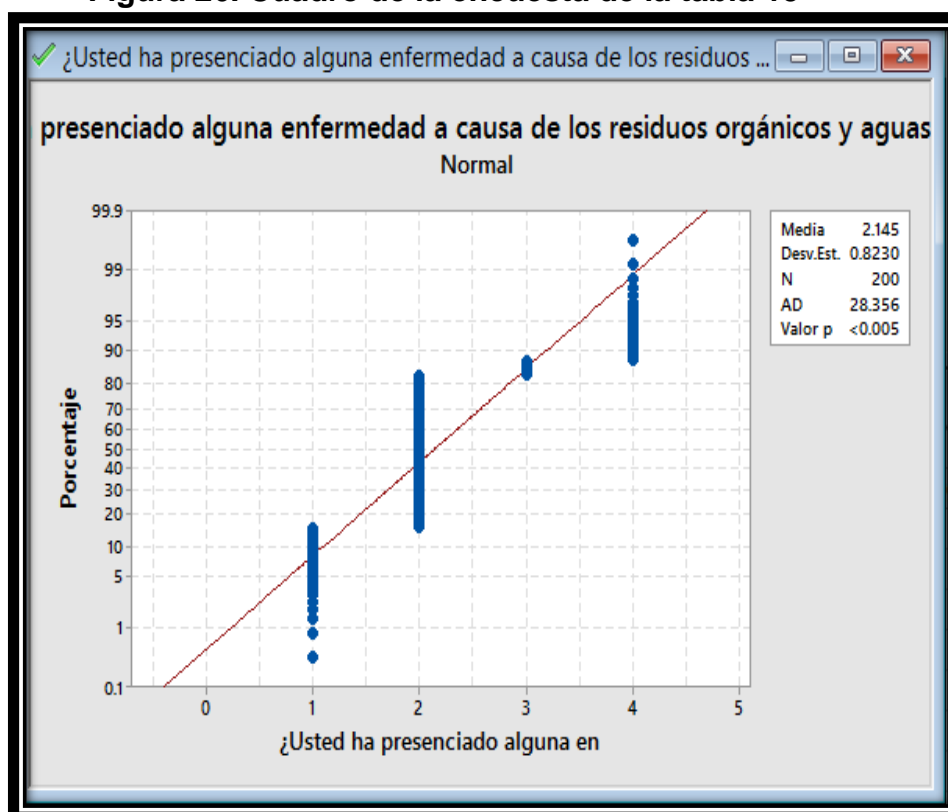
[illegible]

¿Usted ha presenciado alguna enfermedad a causa de los residuos ...

presenciado alguna enfermedad a causa de los residuos orgánicos y aguas
Normal

| Media | 2.145 |
|---|---|
| Desv.Est. | 0.8230 |
| N | 200 |
| AD | 28.356 |
| Valor p | <0.005 |

Porcentaje

99.9
99
95
90
80
70
60
50
40
30
20
10
5
1
0.1

0 1 2 3 4 5

¿Usted ha presenciado alguna en